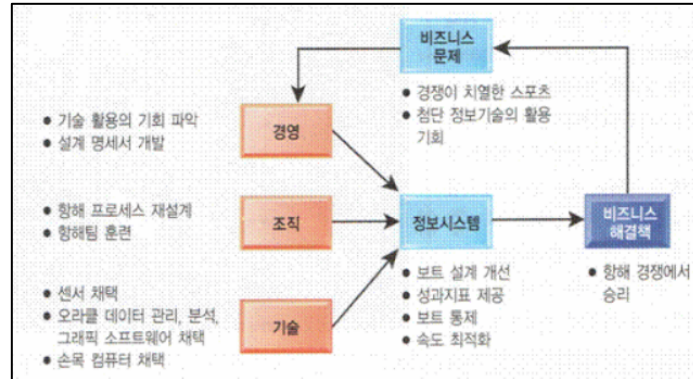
비즈니스 문제

● 경쟁이 치열한 스포츠
● 첨단 정보기술의 활용 기회

● 기술 활용의 기회 파악
● 설계 명세서 개발

경영

● 항해 프로세스 재설계
● 항해팀 훈련

조직

정보시스템

비즈니스 해결책

● 센서 채택
● 오라클 데이터 관리, 분석, 그래픽 소프트웨어 채택
● 손목 컴퓨터 채택

기술

● 보트 설계 개선
● 성과지표 제공
● 보트 통제
● 속도 최적화

● 항해 경쟁에서 승리